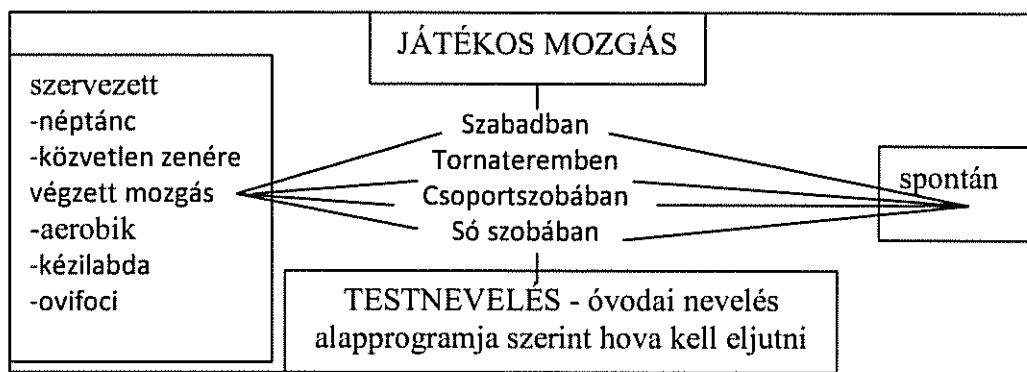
JÁTÉKOS MOZGÁS

szervezett
-néptánc
-közvetlen zenére végzett mozgás
-aerobik
-kézilabda
-ovifoci

Szabadban
Tornateremben
Csoportszobában
Só szobában

spontán

TESTNEVELÉS - óvodai nevelés alapprogramja szerint hova kell eljutni